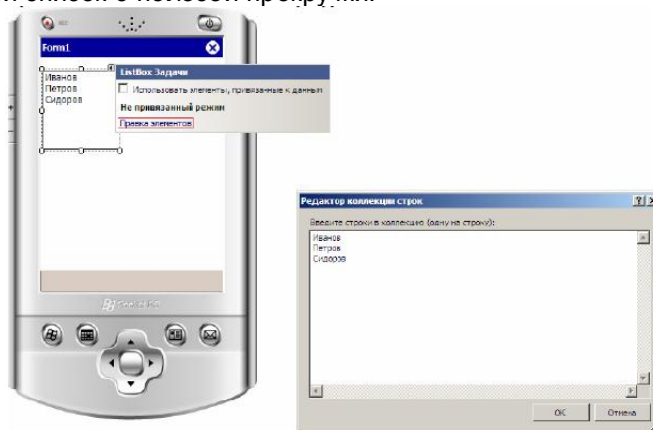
Form1

Иванов
Петров
Сидоров

ListBox Задачи

Использовать элементы, привязанные к данным

Не привязанный режим

Правка элементов

Редактор коллекции строк

Введите строки в коллекцию (одну на строку):

Иванов
Петров
Сидоров

OK

Отмена